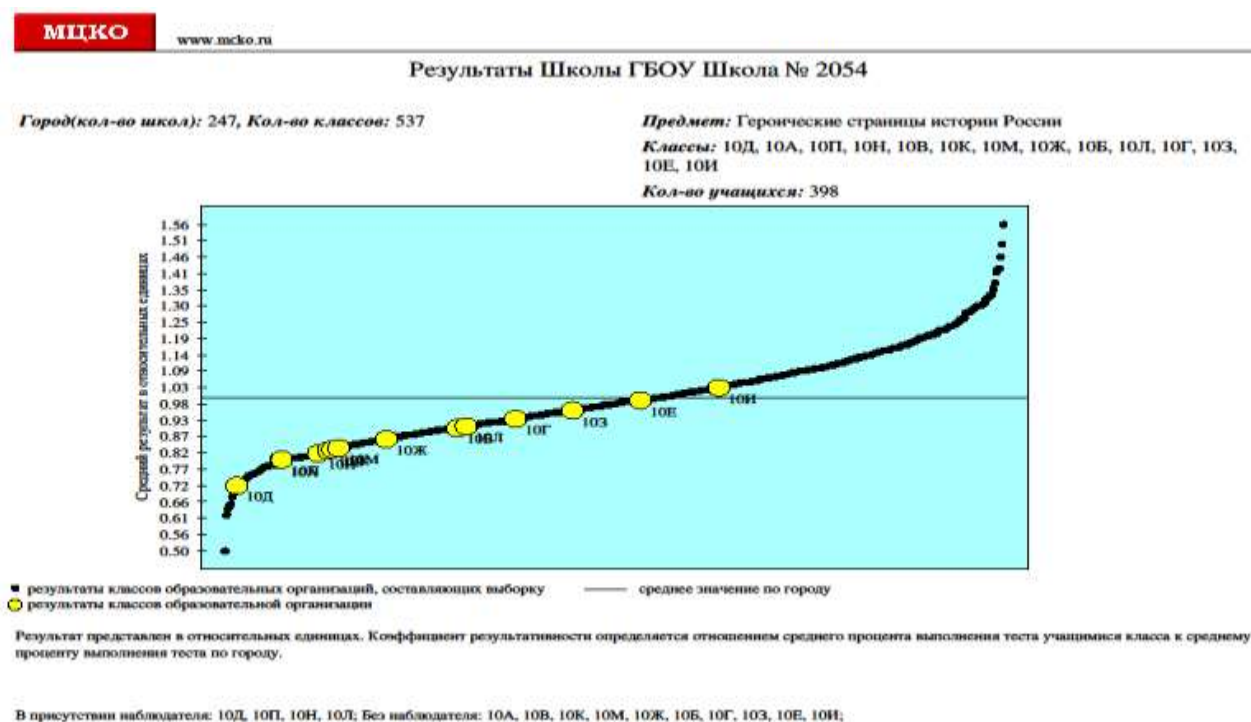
МЦКО www.mcko.ru

Результаты Школы ГБОУ Школа № 2054

*Город(кол-во школ):* 247, *Кол-во классов:* 537

*Предмет:* Героические страницы истории России

*Классы:* 10Д, 10А, 10П, 10Н, 10В, 10К, 10М, 10Ж, 10Б, 10Л, 10Г, 10З, 10Е, 10И

*Кол-во учащихся:* 398

Средний результат в относительных единицах

1.56
1.51
1.46
1.41
1.35
1.30
1.25
1.19
1.14
1.09
1.03
0.98
0.93
0.87
0.82
0.77
0.72
0.66
0.61
0.56
0.50

10Д
10Н
10П
10В
10К
10М
10Ж
10Б
10Л
10Г
10З
10Е
10И

результаты классов образовательных организаций, составляющих выборку
результаты классов образовательной организации
среднее значение по городу

Результат представлен в относительных единицах. Коэффициент результативности определяется отношением среднего процента выполнения теста учащимися класса к среднему проценту выполнения теста по городу.

В присутствии наблюдателя: 10Д, 10П, 10Н, 10Л; Без наблюдателя: 10А, 10В, 10К, 10М, 10Ж, 10Б, 10Г, 10З, 10Е, 10И;